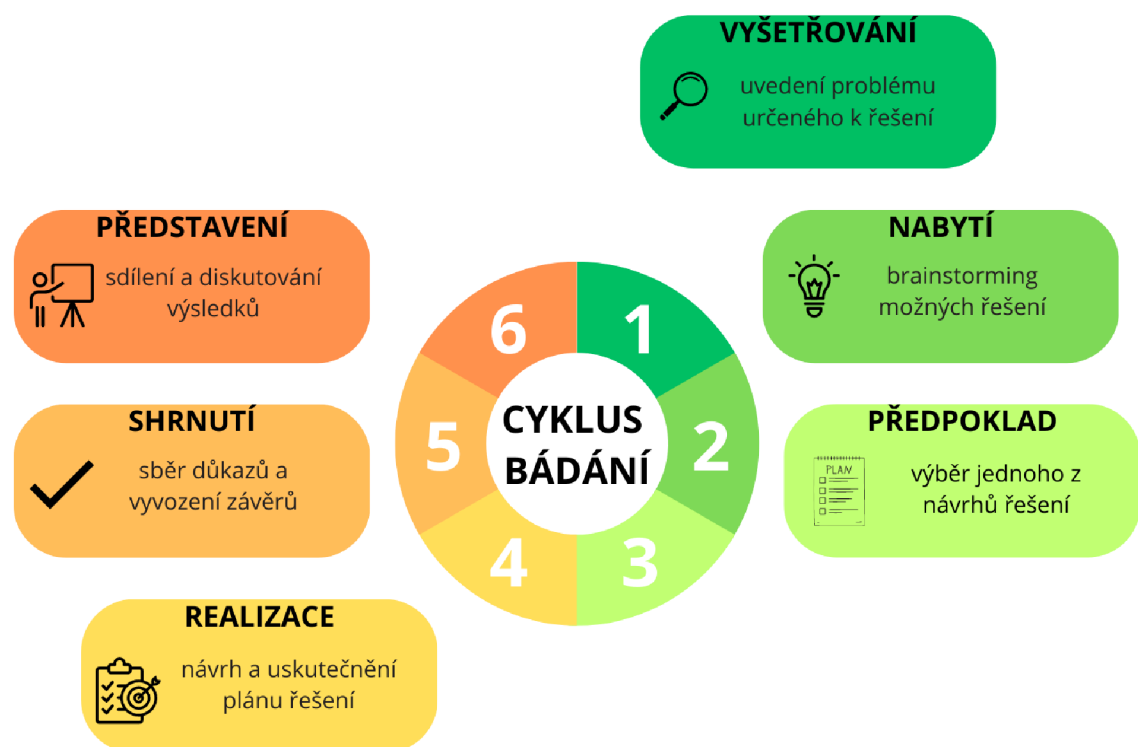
VYŠETŘOVÁNÍ
uvedení problému určeného k řešení

NABYTÍ
brainstorming možných řešení

PŘEDPOKLAD
PLAN
výběr jednoho z návrhů řešení

REALIZACE
návrh a uskutečnění plánu řešení

SHRNUTÍ
sběr důkazů a vyvození závěrů

PŘEDSTAVENÍ
sdílení a diskutování výsledků

1
2
3
4
5
6

CYKLUS BÁDÁNÍ